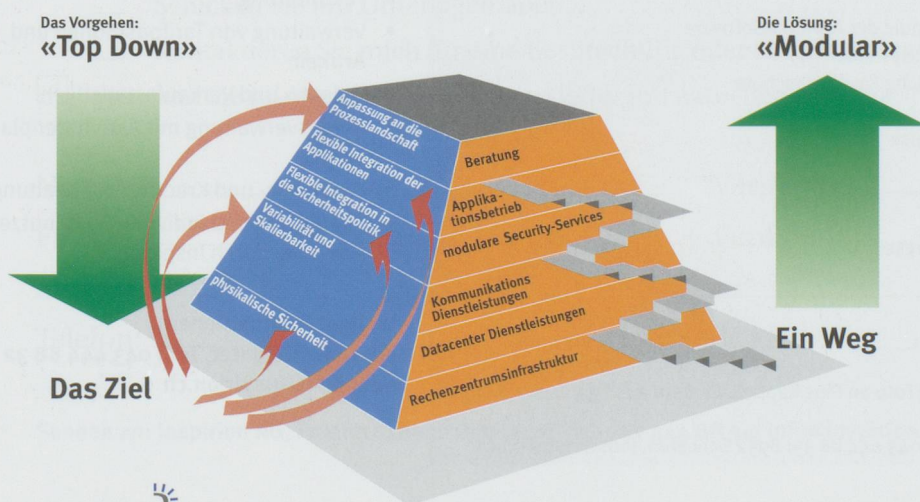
Das Vorgehen:
«Top Down»

Die Lösung:
«Modular»

Anpassung an die Prozesslandschaft

Flexible Integration der Applikationen

Flexible Integration in die Sicherheitspolitik

Variabilität und Skalierbarkeit

physikalische Sicherheit

Beratung

Applikationsbetrieb

modulare Security-Services

Kommunikations Dienstleistungen

Datacenter Dienstleistungen

Rechenzentrumsinfrastruktur

Das Ziel

Ein Weg